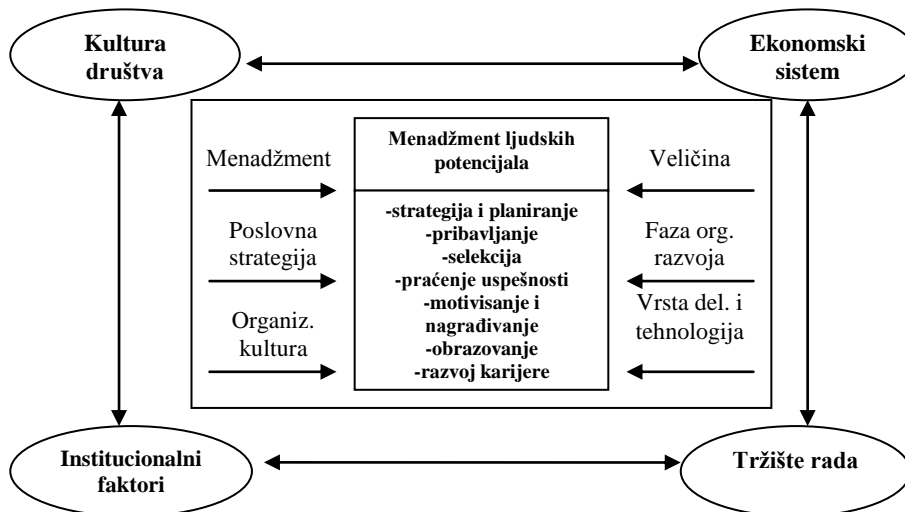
Kultura društva

Ekonomski sistem

Menadžment

Poslovna strategija

Organiz. kultura

Menadžment ljudskih potencijala

-strategija i planiranje
-pribavljanje
-selekcija
-praćenje uspešnosti
-motivisanje i nagrađivanje
-obrazovanje
-razvoj karijere

Veličina

Faza org. razvoja

Vrsta del. i tehnologija

Institucionalni faktori

Tržište rada